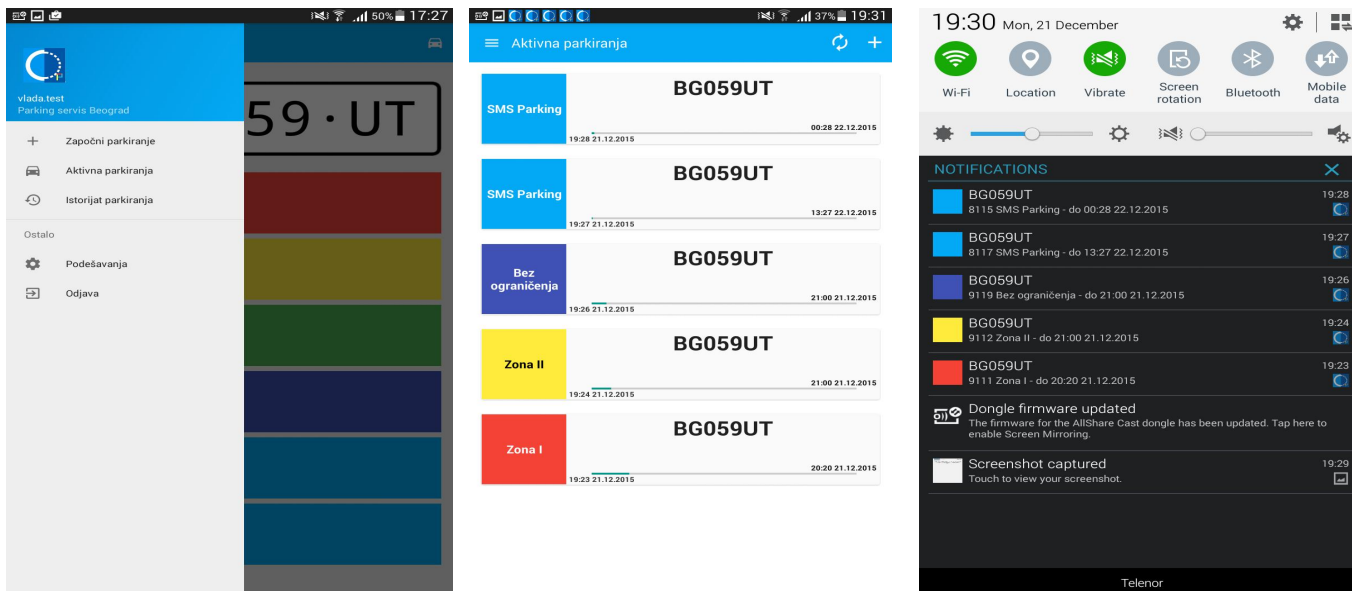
50% 17:27

vlada.test
Parking servis Beograd

Započni parkiranje
Aktivna parkiranja
Istorijat parkiranja

Ostalo

Podešavanja
Odjava

59·UT

37% 19:31

Aktivna parkiranja

SMS Parking
BG059UT
19:28 21.12.2015
00:28 22.12.2015

SMS Parking
BG059UT
19:27 21.12.2015
13:27 22.12.2015

Bez ograničenja
BG059UT
19:26 21.12.2015
21:00 21.12.2015

Zona II
BG059UT
19:24 21.12.2015
21:00 21.12.2015

Zona I
BG059UT
19:23 21.12.2015
20:20 21.12.2015

19:30 Mon, 21 December

Wi-Fi
Location
Vibrate
Screen rotation
Bluetooth
Mobile data

NOTIFICATIONS

BG059UT
8115 SMS Parking - do 00:28 22.12.2015
19:28

BG059UT
8117 SMS Parking - do 13:27 22.12.2015
19:27

BG059UT
9119 Bez ograničenja - do 21:00 21.12.2015
19:26

BG059UT
9112 Zona II - do 21:00 21.12.2015
19:24

BG059UT
9111 Zona I - do 20:20 21.12.2015
19:23

Dongle firmware updated
The firmware for the AllShare Cast dongle has been updated. Tap here to enable Screen Mirroring.

Screenshot captured
Touch to view your screenshot.
19:29

Telenor